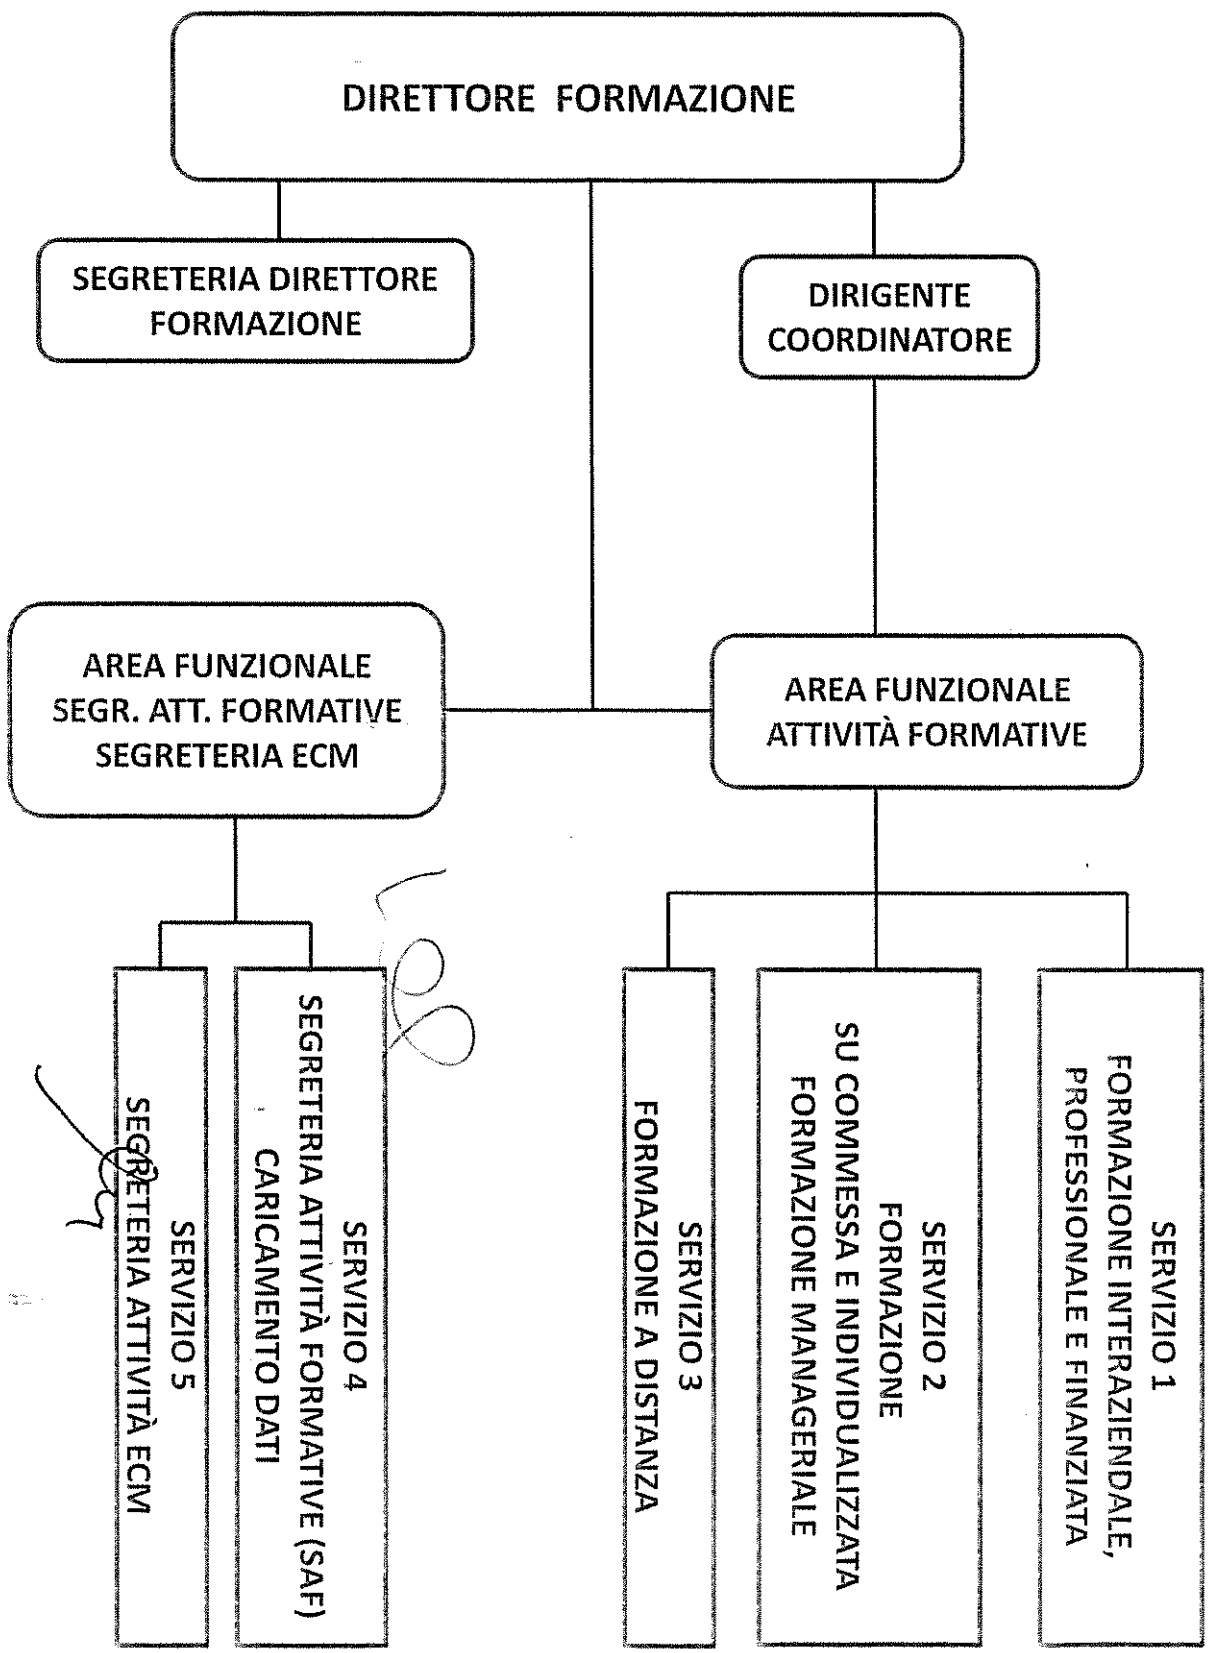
DIRETTORE FORMAZIONE

SEGRETERIA DIRETTORE FORMAZIONE

DIRIGENTE COORDINATORE

AREA FUNZIONALE
SEGR. ATT. FORMATIVE
SEGRETERIA ECM

AREA FUNZIONALE
ATTIVITÀ FORMATIVE

SERVIZIO 5
SEGRETERIA ATTIVITÀ ECM

SERVIZIO 4
SEGRETERIA ATTIVITÀ FORMATIVE (SAF)
CARICAMENTO DATI

SERVIZIO 3
FORMAZIONE A DISTANZA

SERVIZIO 2
FORMAZIONE
SU COMMESSA E INDIVIDUALIZZATA
FORMAZIONE MANAGERIALE

SERVIZIO 1
FORMAZIONE INTERAZIENDALE,
PROFESSIONALE E FINANZIATA